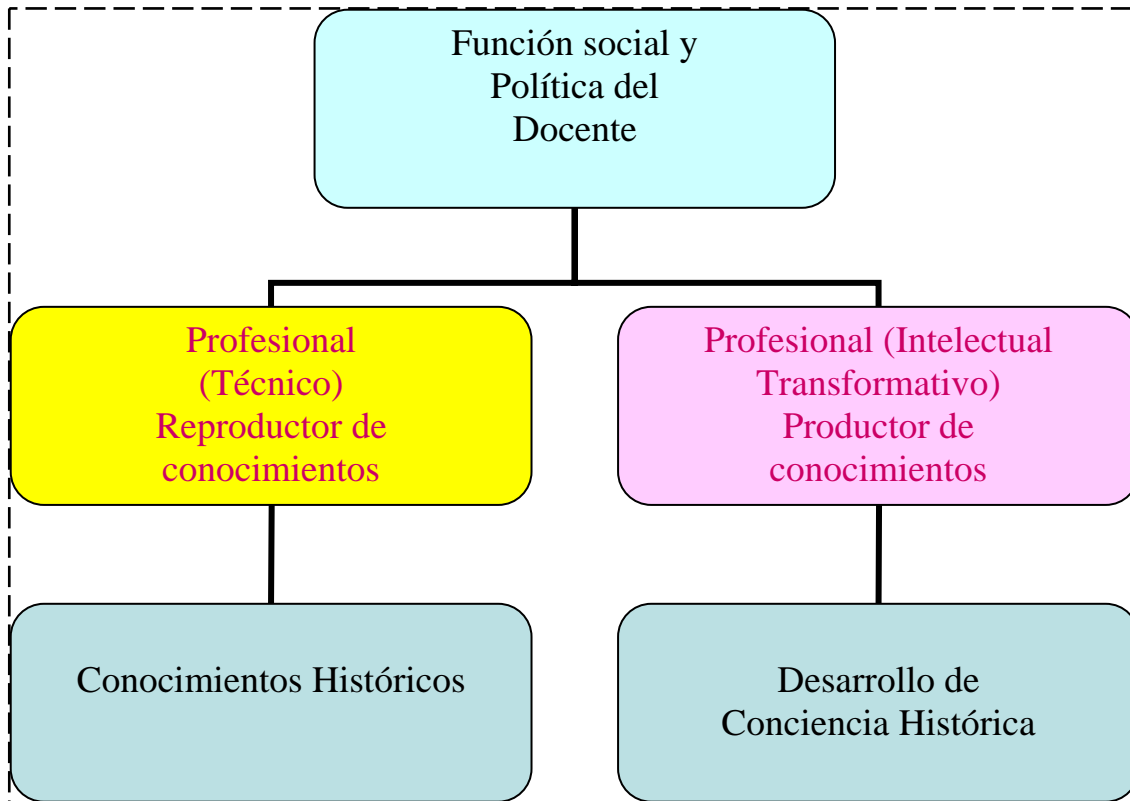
Función social y Política del Docente

Profesional (Técnico) Reproductor de conocimientos

Profesional (Intelectual Transformativo) Productor de conocimientos

Conocimientos Históricos

Desarrollo de Conciencia Histórica